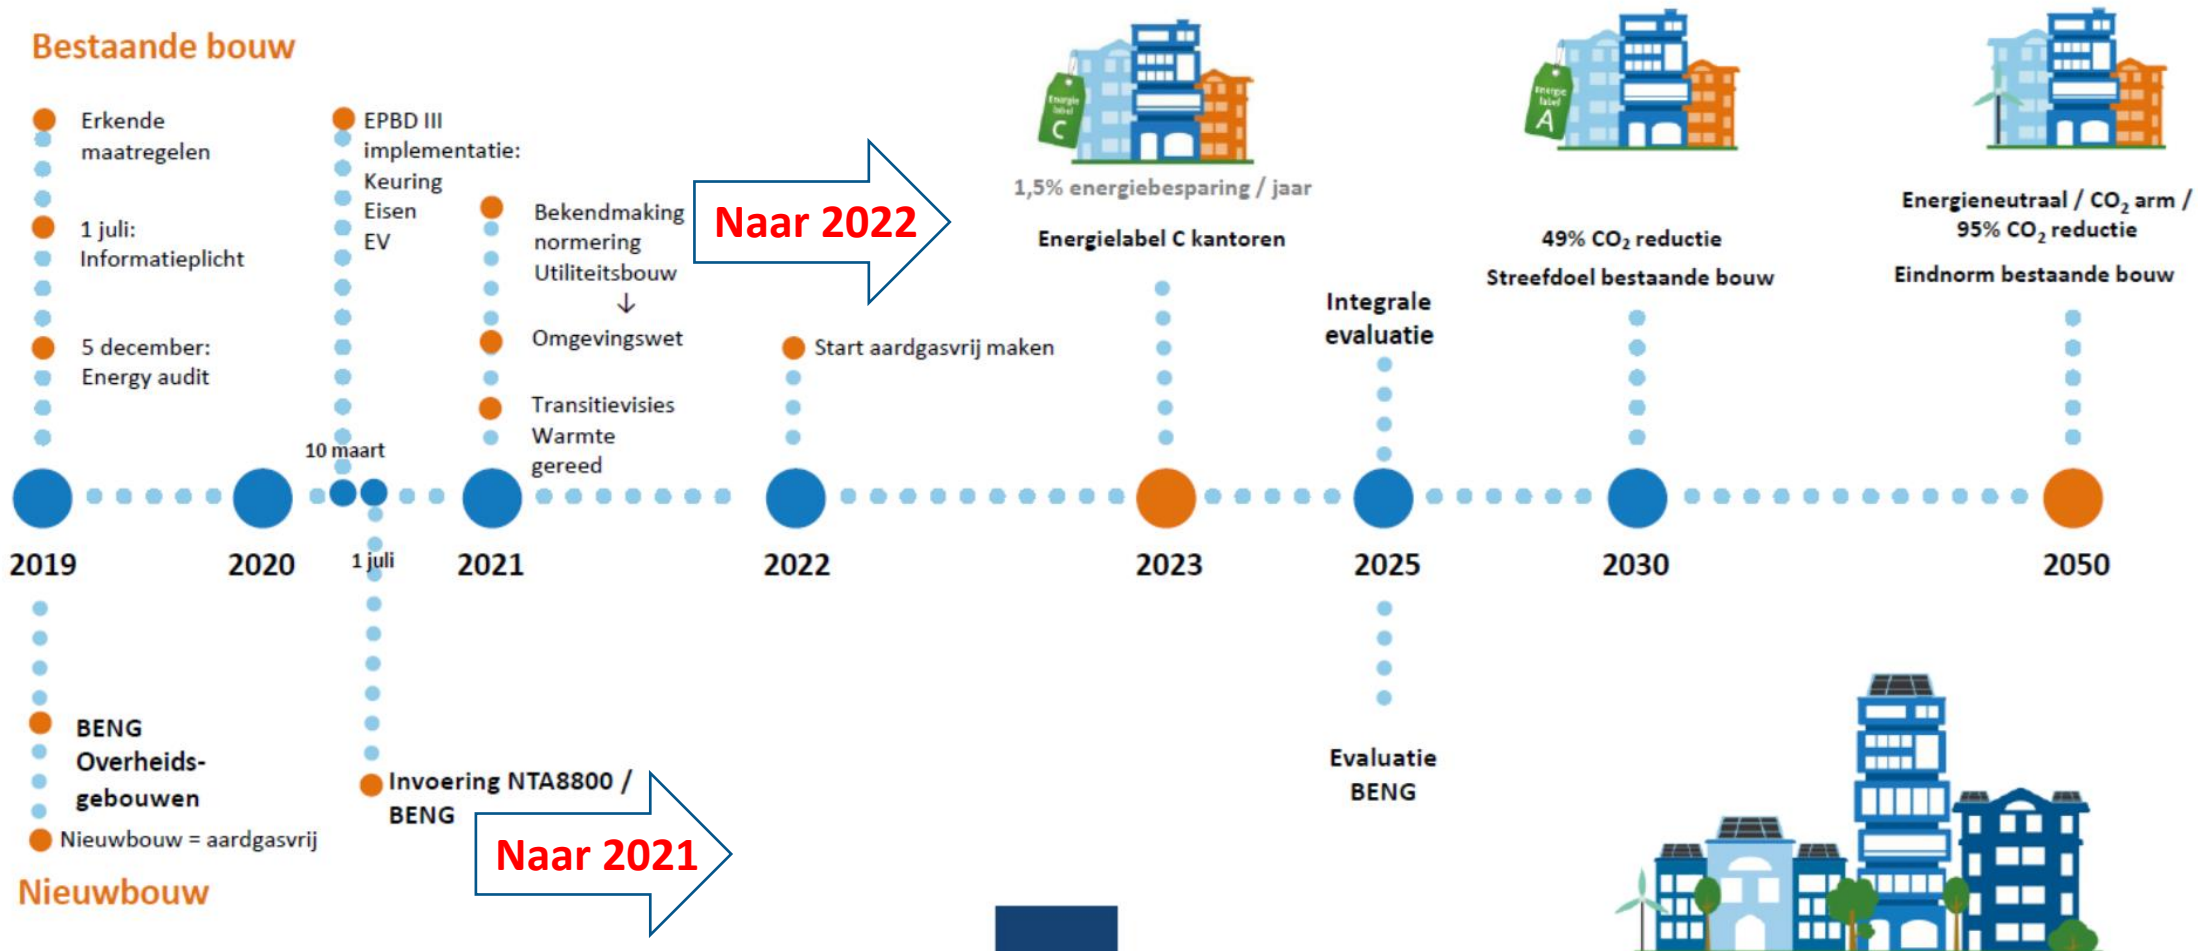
Bestaande bouw

Erkende maatregelen

1 juli: Informatieplicht

5 december: Energy audit

EPBD III implementatie: Keuring Eisen EV

Bekendmaking normering Utiliteitsbouw
↓
Omgevingswet

Transitievisies Warmte gereed

Naar 2022

1,5% energiebesparing / jaar

Energielabel C kantoren

Start aardgasvrij maken

Integrale evaluatie

49% $CO_2$ reductie

Streefdoel bestaande bouw

Energieneutraal / $CO_2$ arm / 95% $CO_2$ reductie

Eindnorm bestaande bouw

10 maart

2019 2020 1 juli 2021 2022 2023 2025 2030 2050

BENG Overheids-gebouwen

Nieuwbouw = aardgasvrij

Invoering NTA8800 / BENG

Naar 2021

Evaluatie BENG

Nieuwbouw